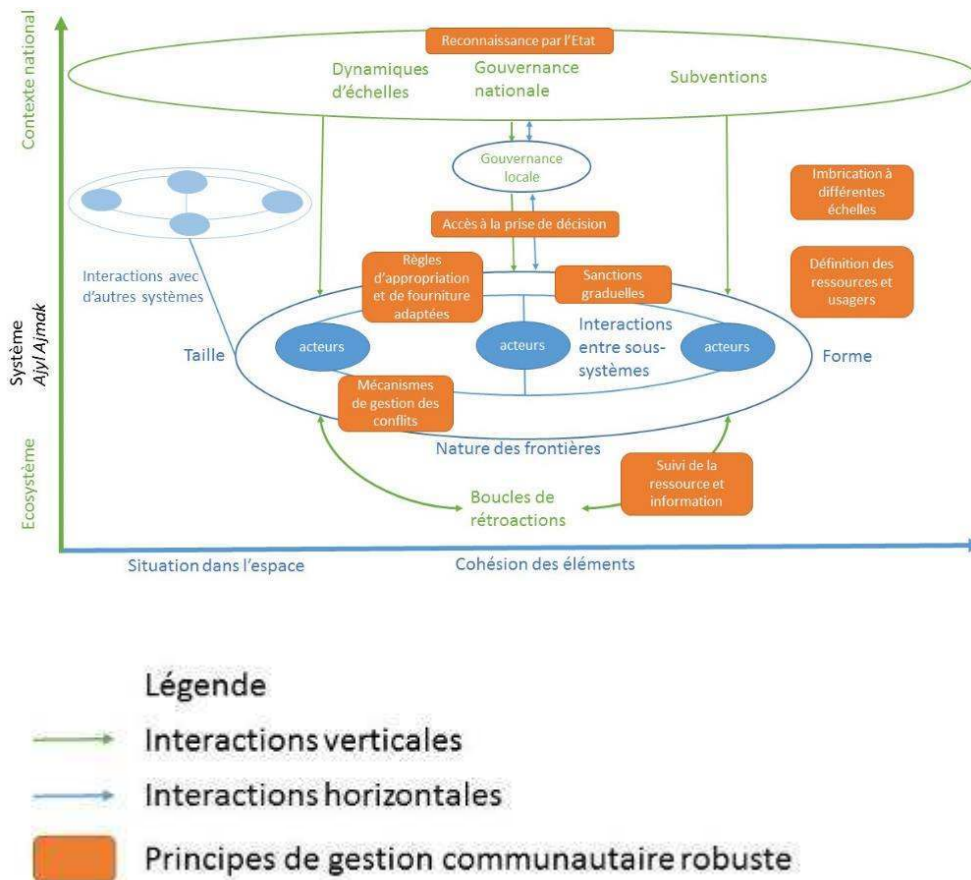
Contexte national

Reconnaissance par l'Etat

Dynamiques d'échelles

Gouvernance nationale

Subventions

Gouvernance locale

Imbrication à différentes échelles

Accès à la prise de décision

Définition des ressources et usagers

Interactions avec d'autres systèmes

Règles d'appropriation et de fourniture adaptées

Sanctions graduelles

Système Ajyl Ajmak

Taille

acteurs

acteurs

Interactions entre sous-systèmes

acteurs

Forme

Mécanismes de gestion des conflits

Nature des frontières

Ecosystème

Suivi de la ressource et information

Boucles de rétroactions

Situation dans l'espace

Cohésion des éléments

Légende

Interactions verticales

Interactions horizontales

Principes de gestion communautaire robuste